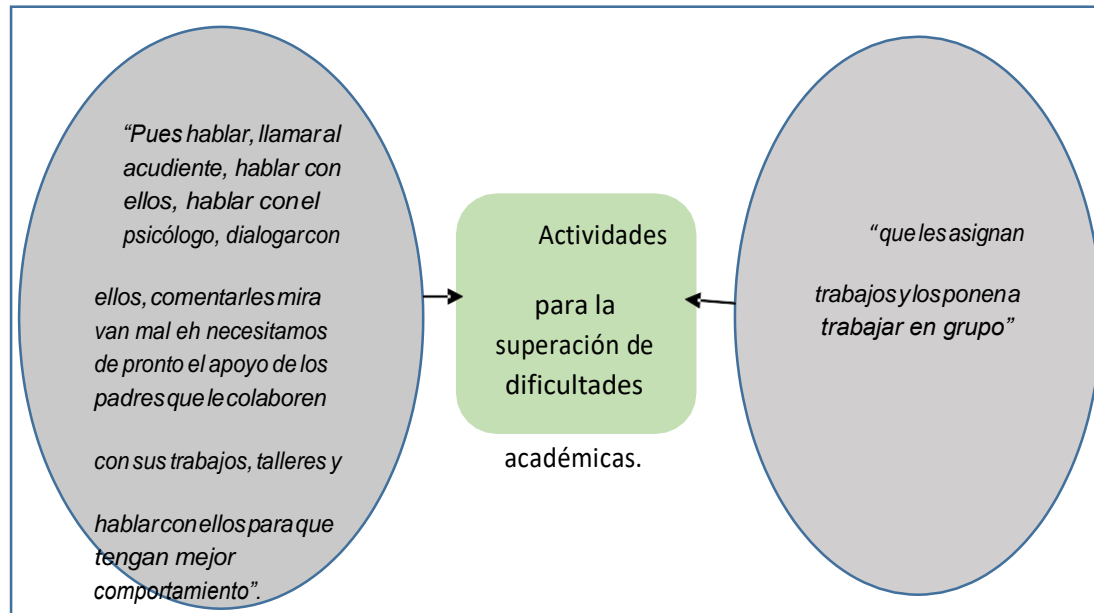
"Pues hablar, llamaral acudiente, hablar con ellos, hablar conel psicólogo, dialogarcon

ellos, comentarles mira van mal eh necesitamos de pronto el apoyo de los padresquelecolaboren

con sus trabajos, talleres y

hablarconellosparaque tengan mejor comportamiento".

Actividades

para la superación de dificultades

académicas.

"quelesasignan

trabajosylosponena trabajar en grupo"